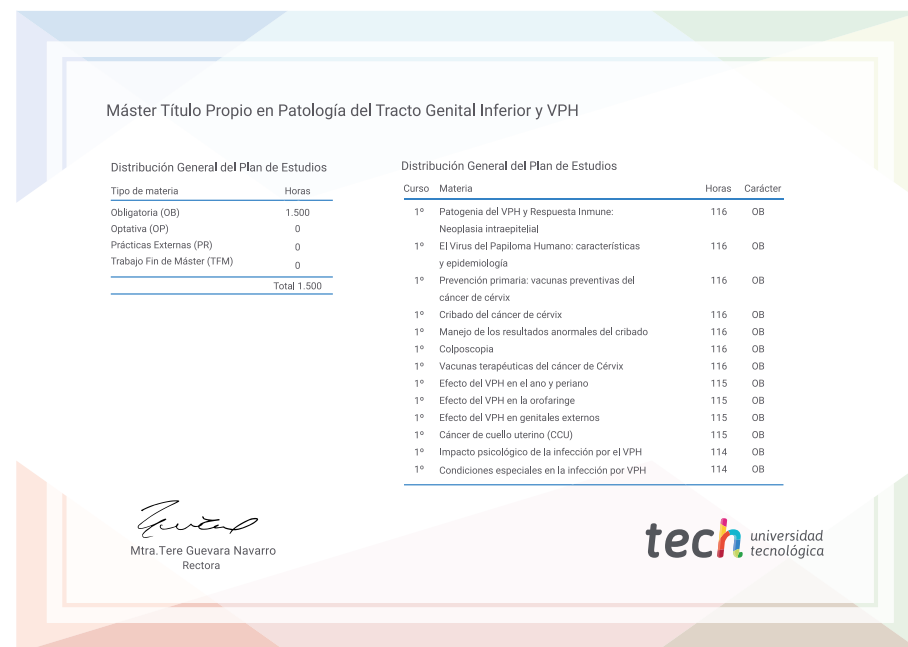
Máster Título Propio en Patología del Tracto Genital Inferior y VPH

Distribución General del Plan de Estudios

| Tipo de materia | Horas |
|---|---|
| Obligatoria (OB) | 1.500 |
| Optativa (OP) | 0 |
| Prácticas Externas (PR) | 0 |
| Trabajo Fin de Máster (TFM) | 0 |
| | Total 1.500 |

Distribución General del Plan de Estudios

| Curso | Materia | Horas | Carácter |
|---|---|---|---|
| 1º | Patogenia del VPH y Respuesta Inmune: Neoplasia intraepitelial | 116 | OB |
| 1º | El Virus del Papiloma Humano: características y epidemiología | 116 | OB |
| 1º | Prevención primaria: vacunas preventivas del cáncer de cérvix | 116 | OB |
| 1º | Cribado del cáncer de cérvix | 116 | OB |
| 1º | Manejo de los resultados anormales del cribado | 116 | OB |
| 1º | Colposcopia | 116 | OB |
| 1º | Vacunas terapéuticas del cáncer de Cérvix | 116 | OB |
| 1º | Efecto del VPH en el ano y periano | 115 | OB |
| 1º | Efecto del VPH en la orofaringe | 115 | OB |
| 1º | Efecto del VPH en genitales externos | 115 | OB |
| 1º | Cáncer de cuello uterino (CCU) | 115 | OB |
| 1º | Impacto psicológico de la infección por el VPH | 114 | OB |
| 1º | Condiciones especiales en la infección por VPH | 114 | OB |

Mtra.Tere Guevara Navarro
Rectora

tech universidad tecnológica